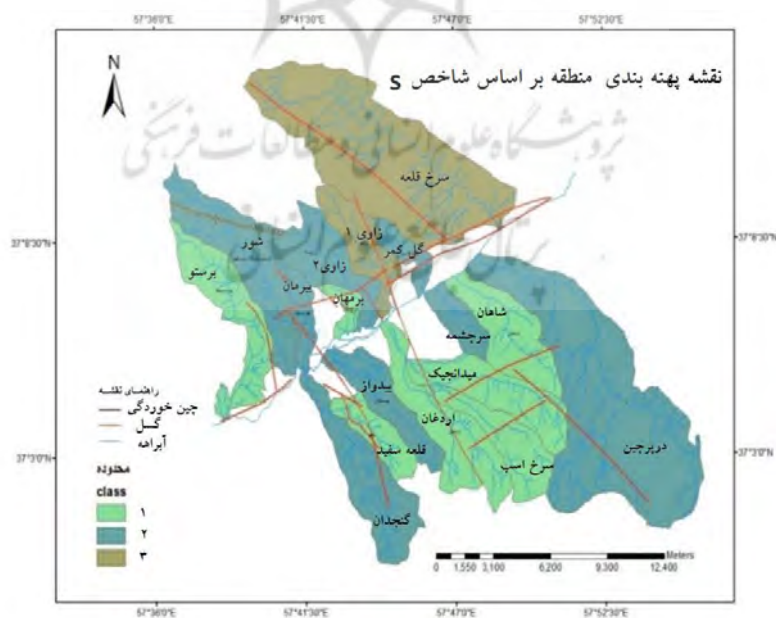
57°36'0"E
57°41'30"E
57°47'0"E
57°52'30"E

N

نقشه پهنه بندی منطقه بر اساس شاخص S

سرخ قلعه
زاوی ۱
گل کمر
زاوی ۲
شور
برستو
بیرمان
برمهان
شاهان
سرچشمه
میدانچیک
بیدواز
اردغان
قلعه سفید
سرخ اسب
دربرچین
گنجدان

37°8'30"N
37°8'30"N
37°3'0"N
37°3'0"N

راهنمای نقشه
چین خوردگی
گسل
آبراهه

محدوده
class
۱
۲
۳

Meters
0 1,550 3,100 6,200 9,300 12,400

57°36'0"E
57°41'30"E
57°47'0"E
57°52'30"E